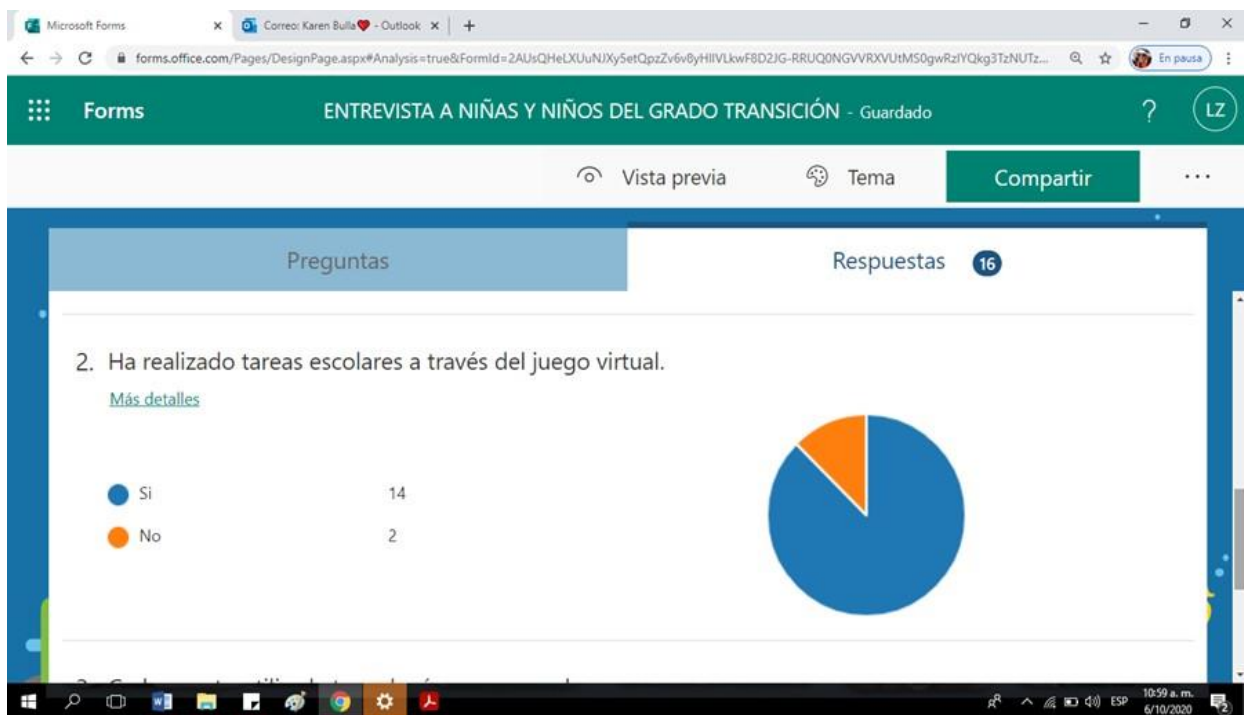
Microsoft Forms
Correo: Karen Bulla - Outlook
forms.office.com/Pages/DesignPage.aspx#Analysis=true&FormId=2AUsQHeLXUuNJXy5etQpzZv6v8yHIlVLkwF8D2JG-RRUQ0NGVVRXVUtMS0gwRzlYQkg3TzNUTz...
En pausa
Forms
ENTREVISTA A NIÑAS Y NIÑOS DEL GRADO TRANSICIÓN - Guardado
?
LZ
Vista previa
Tema
Compartir
...
Preguntas
Respuestas 16

2. Ha realizado tareas escolares a través del juego virtual.
Más detalles

| | |
|---|---|
| Si | 14 |
| No | 2 |

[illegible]

ESP
10:59 a. m.
6/10/2020